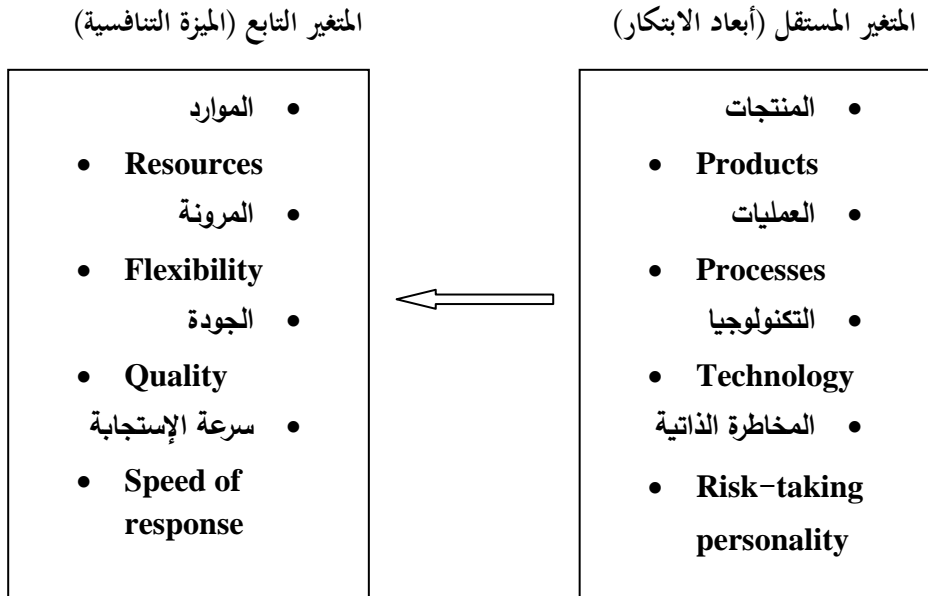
المتغير المستقل (أبعاد الابتكار)

• المنتجات
• Products
• العمليات
• Processes
• التكنولوجيا
• Technology
• المخاطرة الذاتية
• Risk-taking personality

المتغير التابع (الميزة التنافسية)

• الموارد
• Resources
• المرونة
• Flexibility
• الجودة
• Quality
• سرعة الإستجابة
• Speed of response